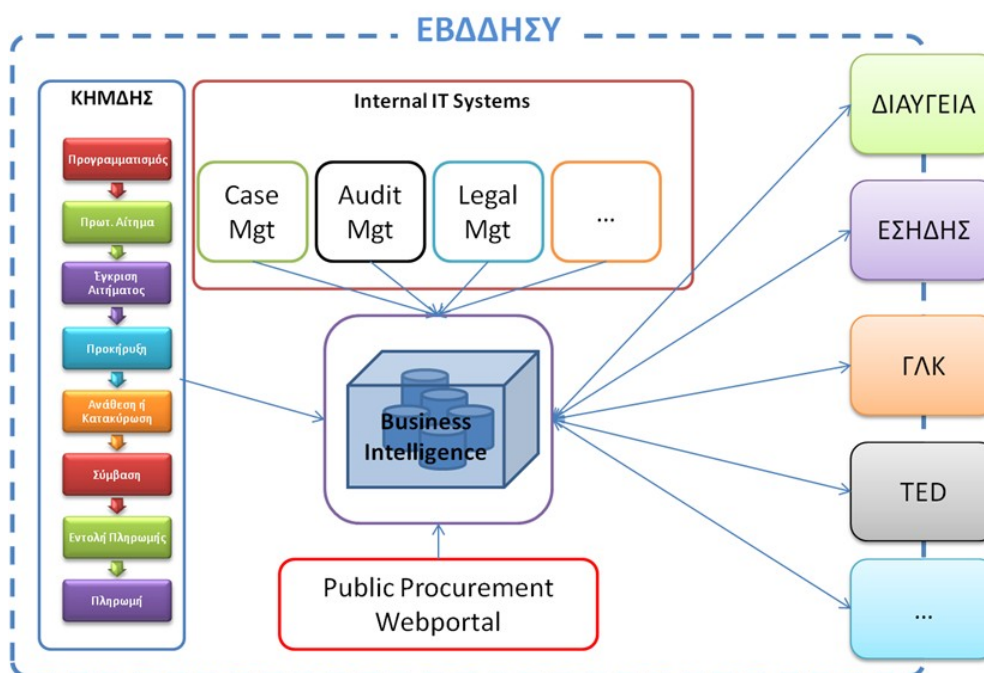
ΕΒΔΔΗΣΥ

ΚΗΜΔΗΣ

Προγραμματισμός

Πρωτ. Αίτημα

Έγκριση Αιτήματος

Προκήρυξη

Ανάθεση ή Κατακύρωση

Σύμβαση

Εντολή Πληρωμής

Πληρωμή

Internal IT Systems

Case Mgt

Audit Mgt

Legal Mgt

...

Business Intelligence

Public Procurement Webportal

ΔΙΑΥΓΕΙΑ

ΕΣΗΔΗΣ

ΓΛΚ

TED

...